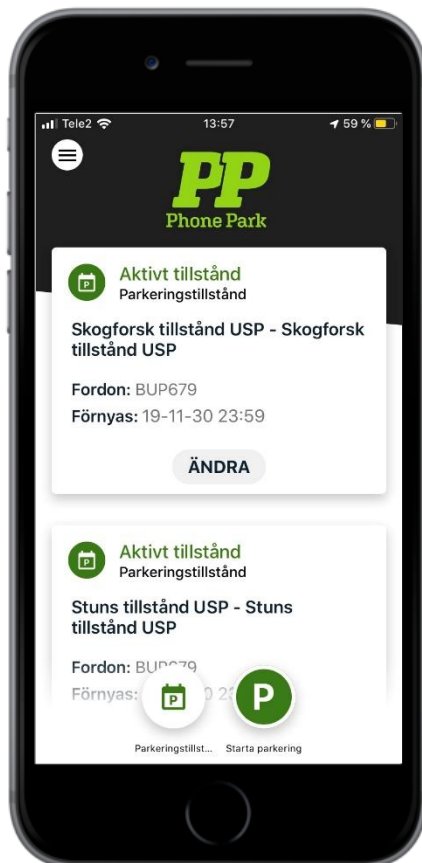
Tele2 13:57 59 %

PP
Phone Park

Aktivt tillstånd
Parkeringstillstånd

Skogforsk tillstånd USP - Skogforsk tillstånd USP

Fordon: BUP679
Förnyas: 19-11-30 23:59

ÄNDRA

Aktivt tillstånd
Parkeringstillstånd

Stuns tillstånd USP - Stuns tillstånd USP

Fordon: BU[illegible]79
Förnyas: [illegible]0 23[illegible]

P

P
Parkeringstillst...
Starta parkering